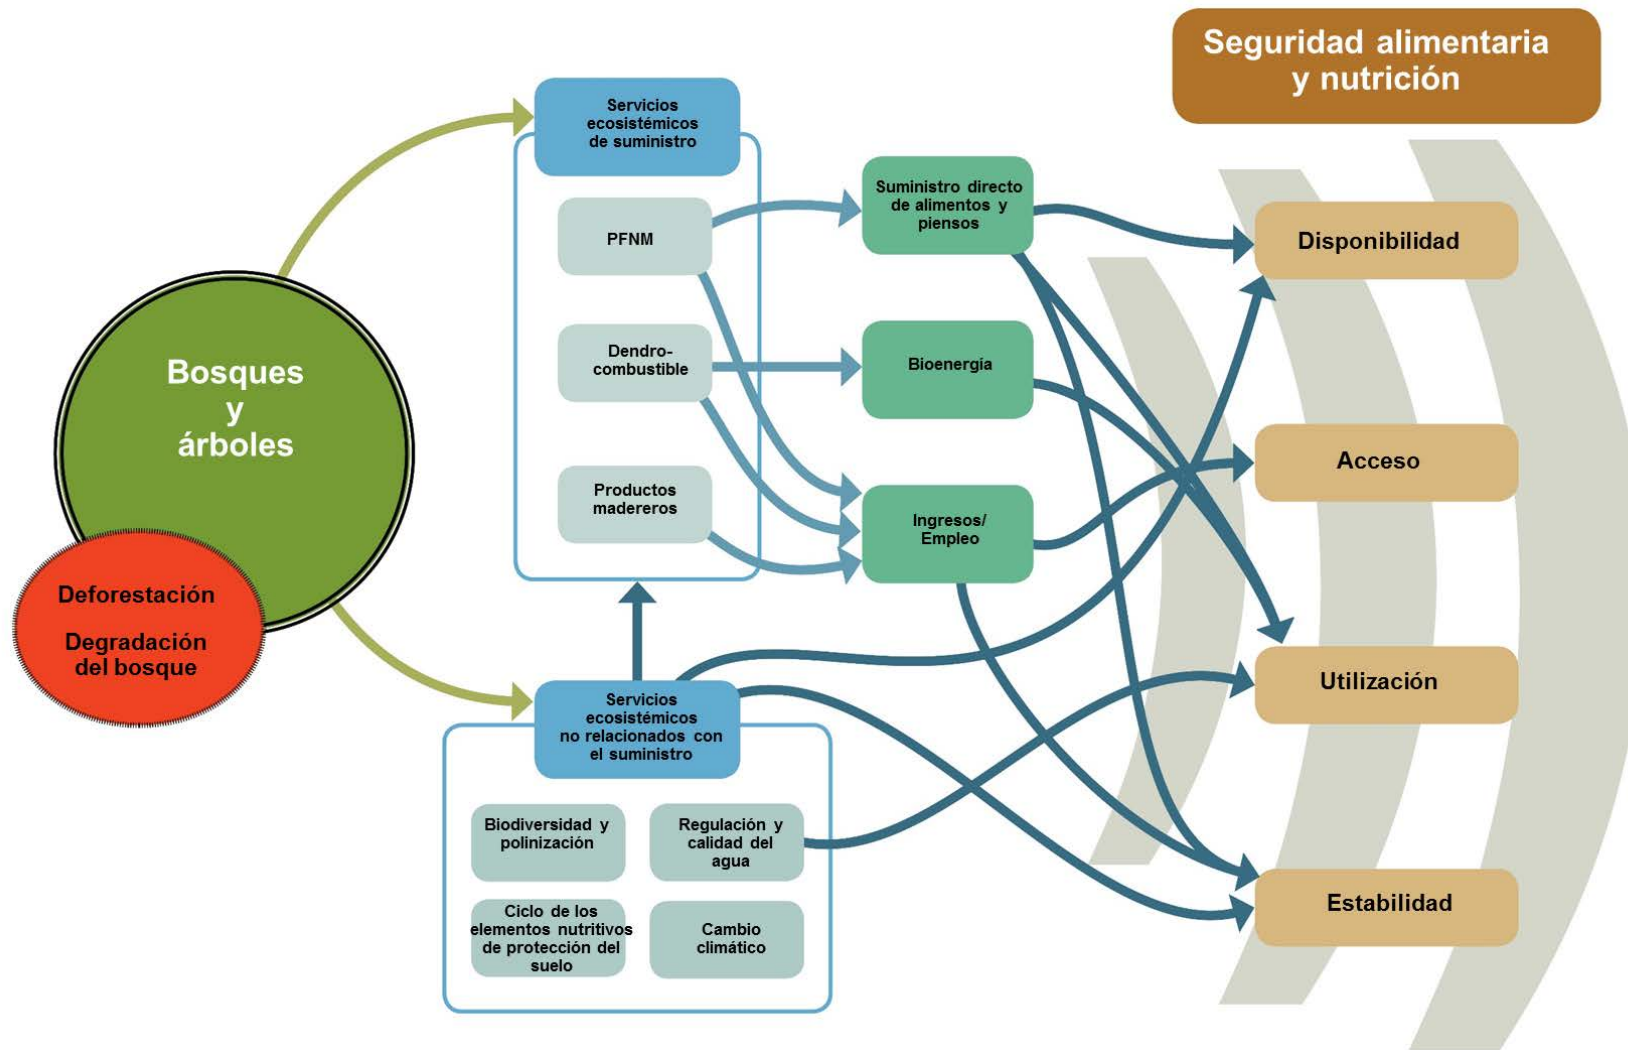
Seguridad alimentaria y nutrición

Bosques y árboles

Deforestación

Degradación del bosque

Servicios ecosistémicos de suministro

PFNM

Dendrocombustible

Productos madereros

Suministro directo de alimentos y piensos

Bioenergía

Ingresos/ Empleo

Servicios ecosistémicos no relacionados con el suministro

Biodiversidad y polinización

Regulación y calidad del agua

Ciclo de los elementos nutritivos de protección del suelo

Cambio climático

Disponibilidad

Acceso

Utilización

Estabilidad